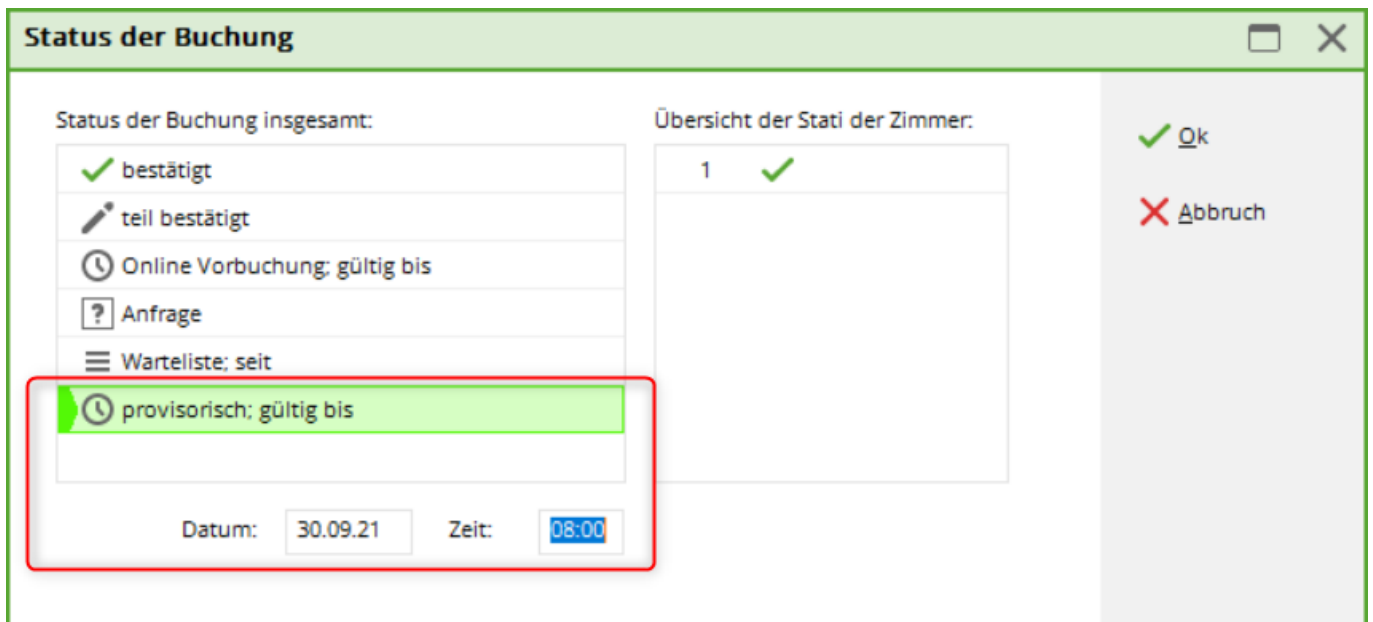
Status der Buchung

Status der Buchung insgesamt:

bestätigt

teil bestätigt

Online Vorbuchung; gültig bis

Anfrage

Warteliste; seit

provisorisch; gültig bis

Datum: 30.09.21 Zeit: 08:00

Übersicht der Stati der Zimmer:

1

Ok

Abbruch